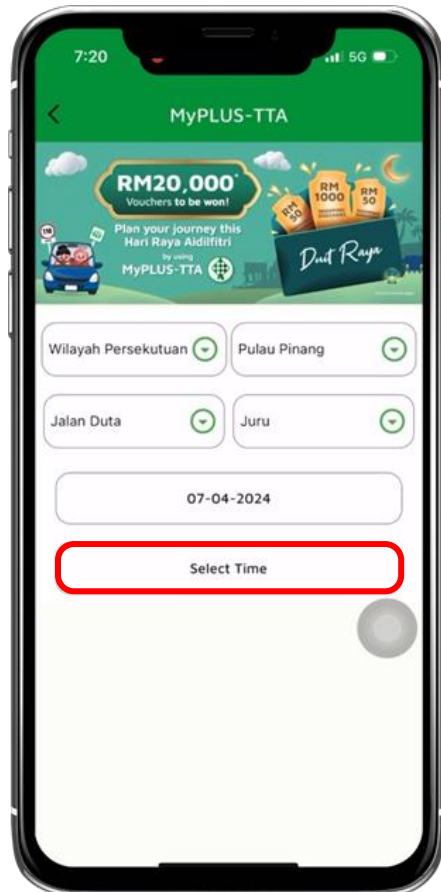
7:20
5G

MyPLUS-TTA

RM20,000*
Vouchers to be won!
Plan your journey this Hari Raya Aidilfitri
by using
MyPLUS-TTA

RM 50
RM 1000
RM 50
Duit Raya

Wilayah Persekutuan
Pulau Pinang
Jalan Duta
Juru
07-04-2024
Select Time